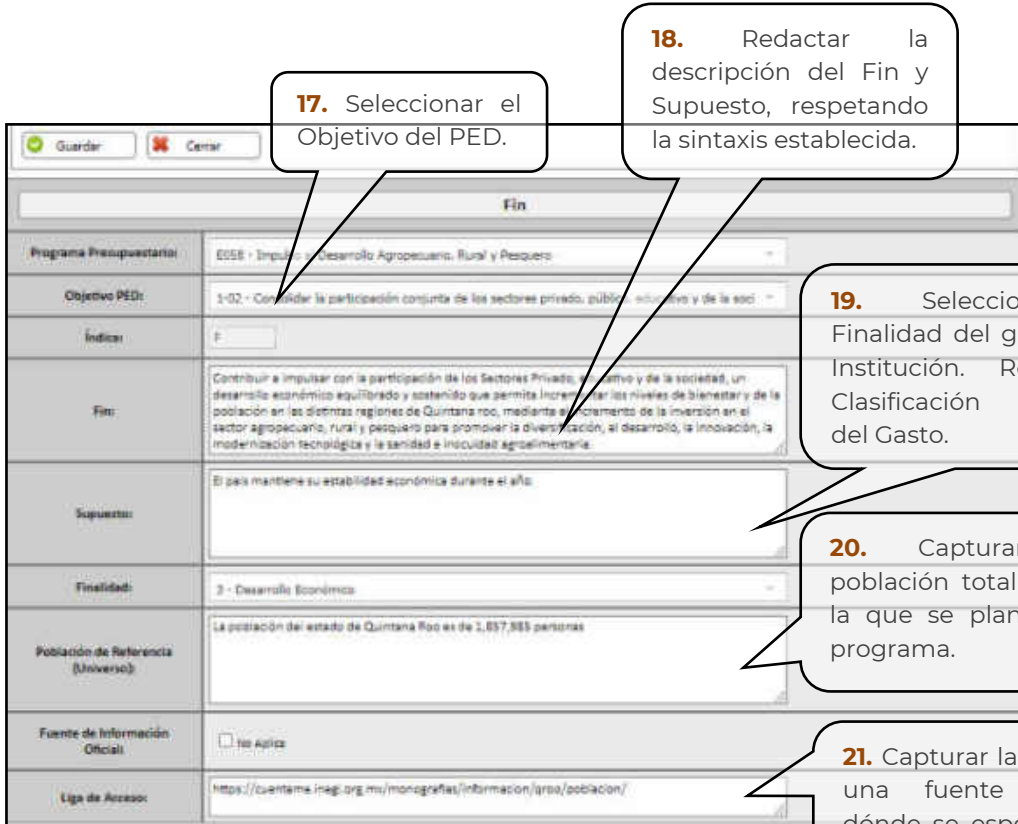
18. Redactar la descripción del Fin y Supuesto, respetando la sintaxis establecida.

17. Seleccionar el Objetivo del PED.

Guardar
Cerrar

Fin

Programa Presupuestario:
E058 - Impulso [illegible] Desarrollo Agropecuario, Rural y Pesquero

Objetivo PED:
1-02 - Consolidar la participación conjunta de los sectores privado, público, educativo y de la soci

Índice:
F

Fin:
Contribuir a impulsar con la participación de los Sectores Privado, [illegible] y de la sociedad, un desarrollo económico equilibrado y sostenido que permita incrementar los niveles de bienestar y de la población en las distintas regiones de Quintana roo, mediante el incremento de la inversión en el sector agropecuario, rural y pesquero para promover la diversificación, el desarrollo, la innovación, la modernización tecnológica y la sanidad e inocuidad agroalimentaria.

Supuesto:
El país mantiene su estabilidad económica durante el año.

Finalidad:
3 - Desarrollo Económico

Población de Referencia (Universo):
La población del estado de Quintana Roo es de 1,857,985 personas

Fuente de Información Oficial:
No Aplica

Liga de Acceso:
https://cuentame.inegi.org.mx/monografias/informacion/qroo/poblacion/

19. Seleccio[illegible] Finalidad del g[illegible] Institución. R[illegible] Clasificación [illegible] del Gasto.

20. Captura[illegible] población total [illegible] la que se plan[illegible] programa.

21. Capturar la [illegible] una fuente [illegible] dónde se esp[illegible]